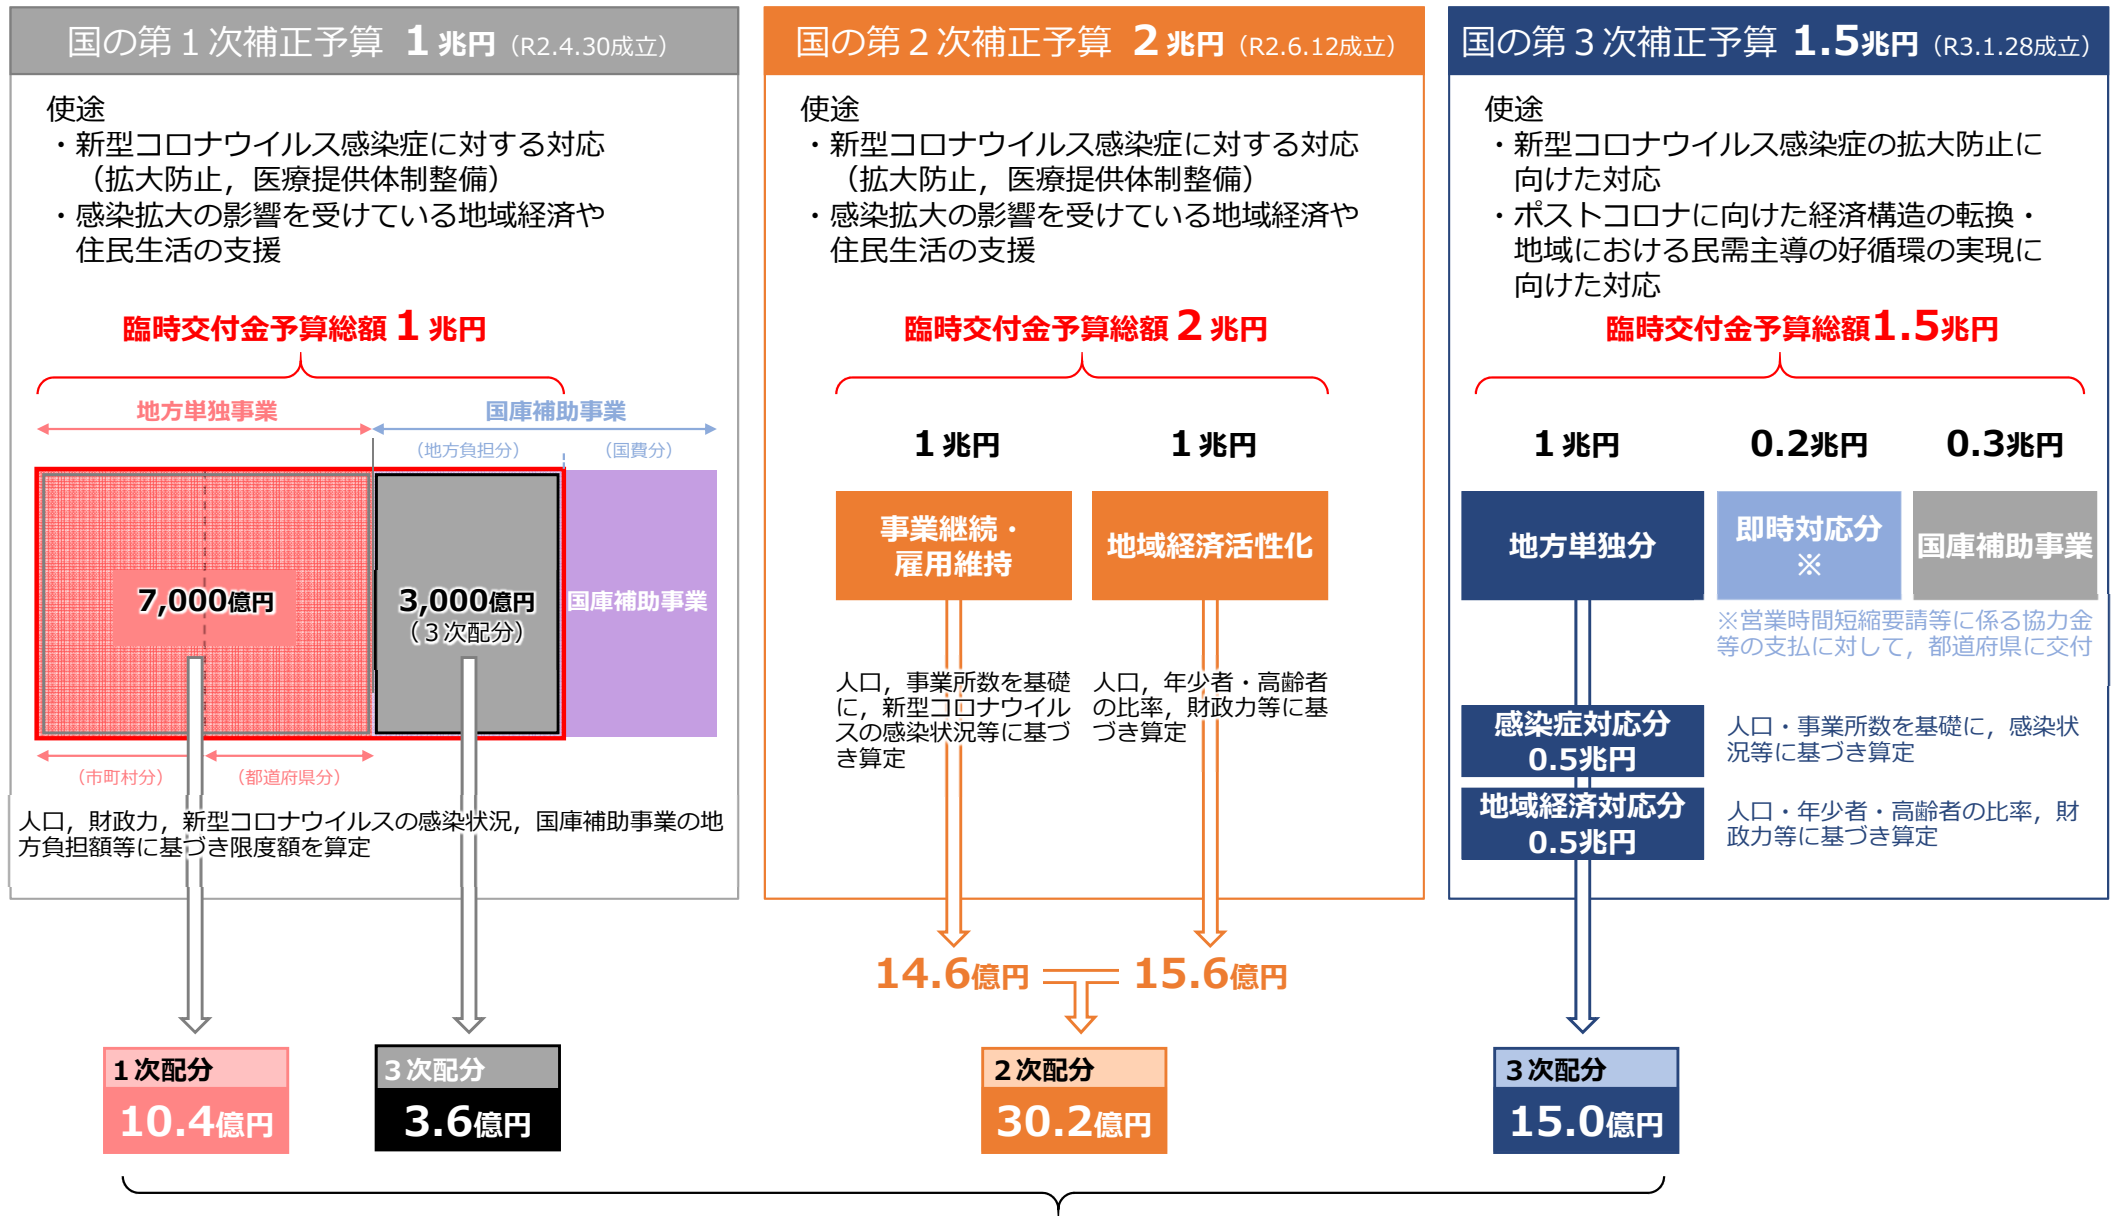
国の第１次補正予算　１兆円（R2.4.30成立）

使途
・新型コロナウイルス感染症に対する対応（拡大防止，医療提供体制整備）
・感染拡大の影響を受けている地域経済や住民生活の支援

臨時交付金予算総額 １ 兆円

地方単独事業　国庫補助事業
（地方負担分）（国費分）

7,000億円
3,000億円（３次配分）
国庫補助事業

（市町村分）（都道府県分）

人口，財政力，新型コロナウイルスの感染状況，国庫補助事業の地方負担額等に基づき限度額を算定

国の第２次補正予算　２兆円（R2.6.12成立）

使途
・新型コロナウイルス感染症に対する対応（拡大防止，医療提供体制整備）
・感染拡大の影響を受けている地域経済や住民生活の支援

臨時交付金予算総額 ２ 兆円

１兆円　１兆円

事業継続・雇用維持
地域経済活性化

人口，事業所数を基礎に，新型コロナウイルスの感染状況等に基づき算定

人口，年少者・高齢者の比率，財政力等に基づき算定

14.6億円　15.6億円

国の第３次補正予算　1.5兆円（R3.1.28成立）

使途
・新型コロナウイルス感染症の拡大防止に向けた対応
・ポストコロナに向けた経済構造の転換・地域における民需主導の好循環の実現に向けた対応

臨時交付金予算総額1.5兆円

１兆円　0.2兆円　0.3兆円

地方単独分
即時対応分※
国庫補助事業

※営業時間短縮要請等に係る協力金等の支払に対して，都道府県に交付

感染症対応分 0.5兆円
人口・事業所数を基礎に，感染状況等に基づき算定

地域経済対応分 0.5兆円
人口・年少者・高齢者の比率，財政力等に基づき算定

１次配分 10.4億円
３次配分 3.6億円
２次配分 30.2億円
３次配分 15.0億円